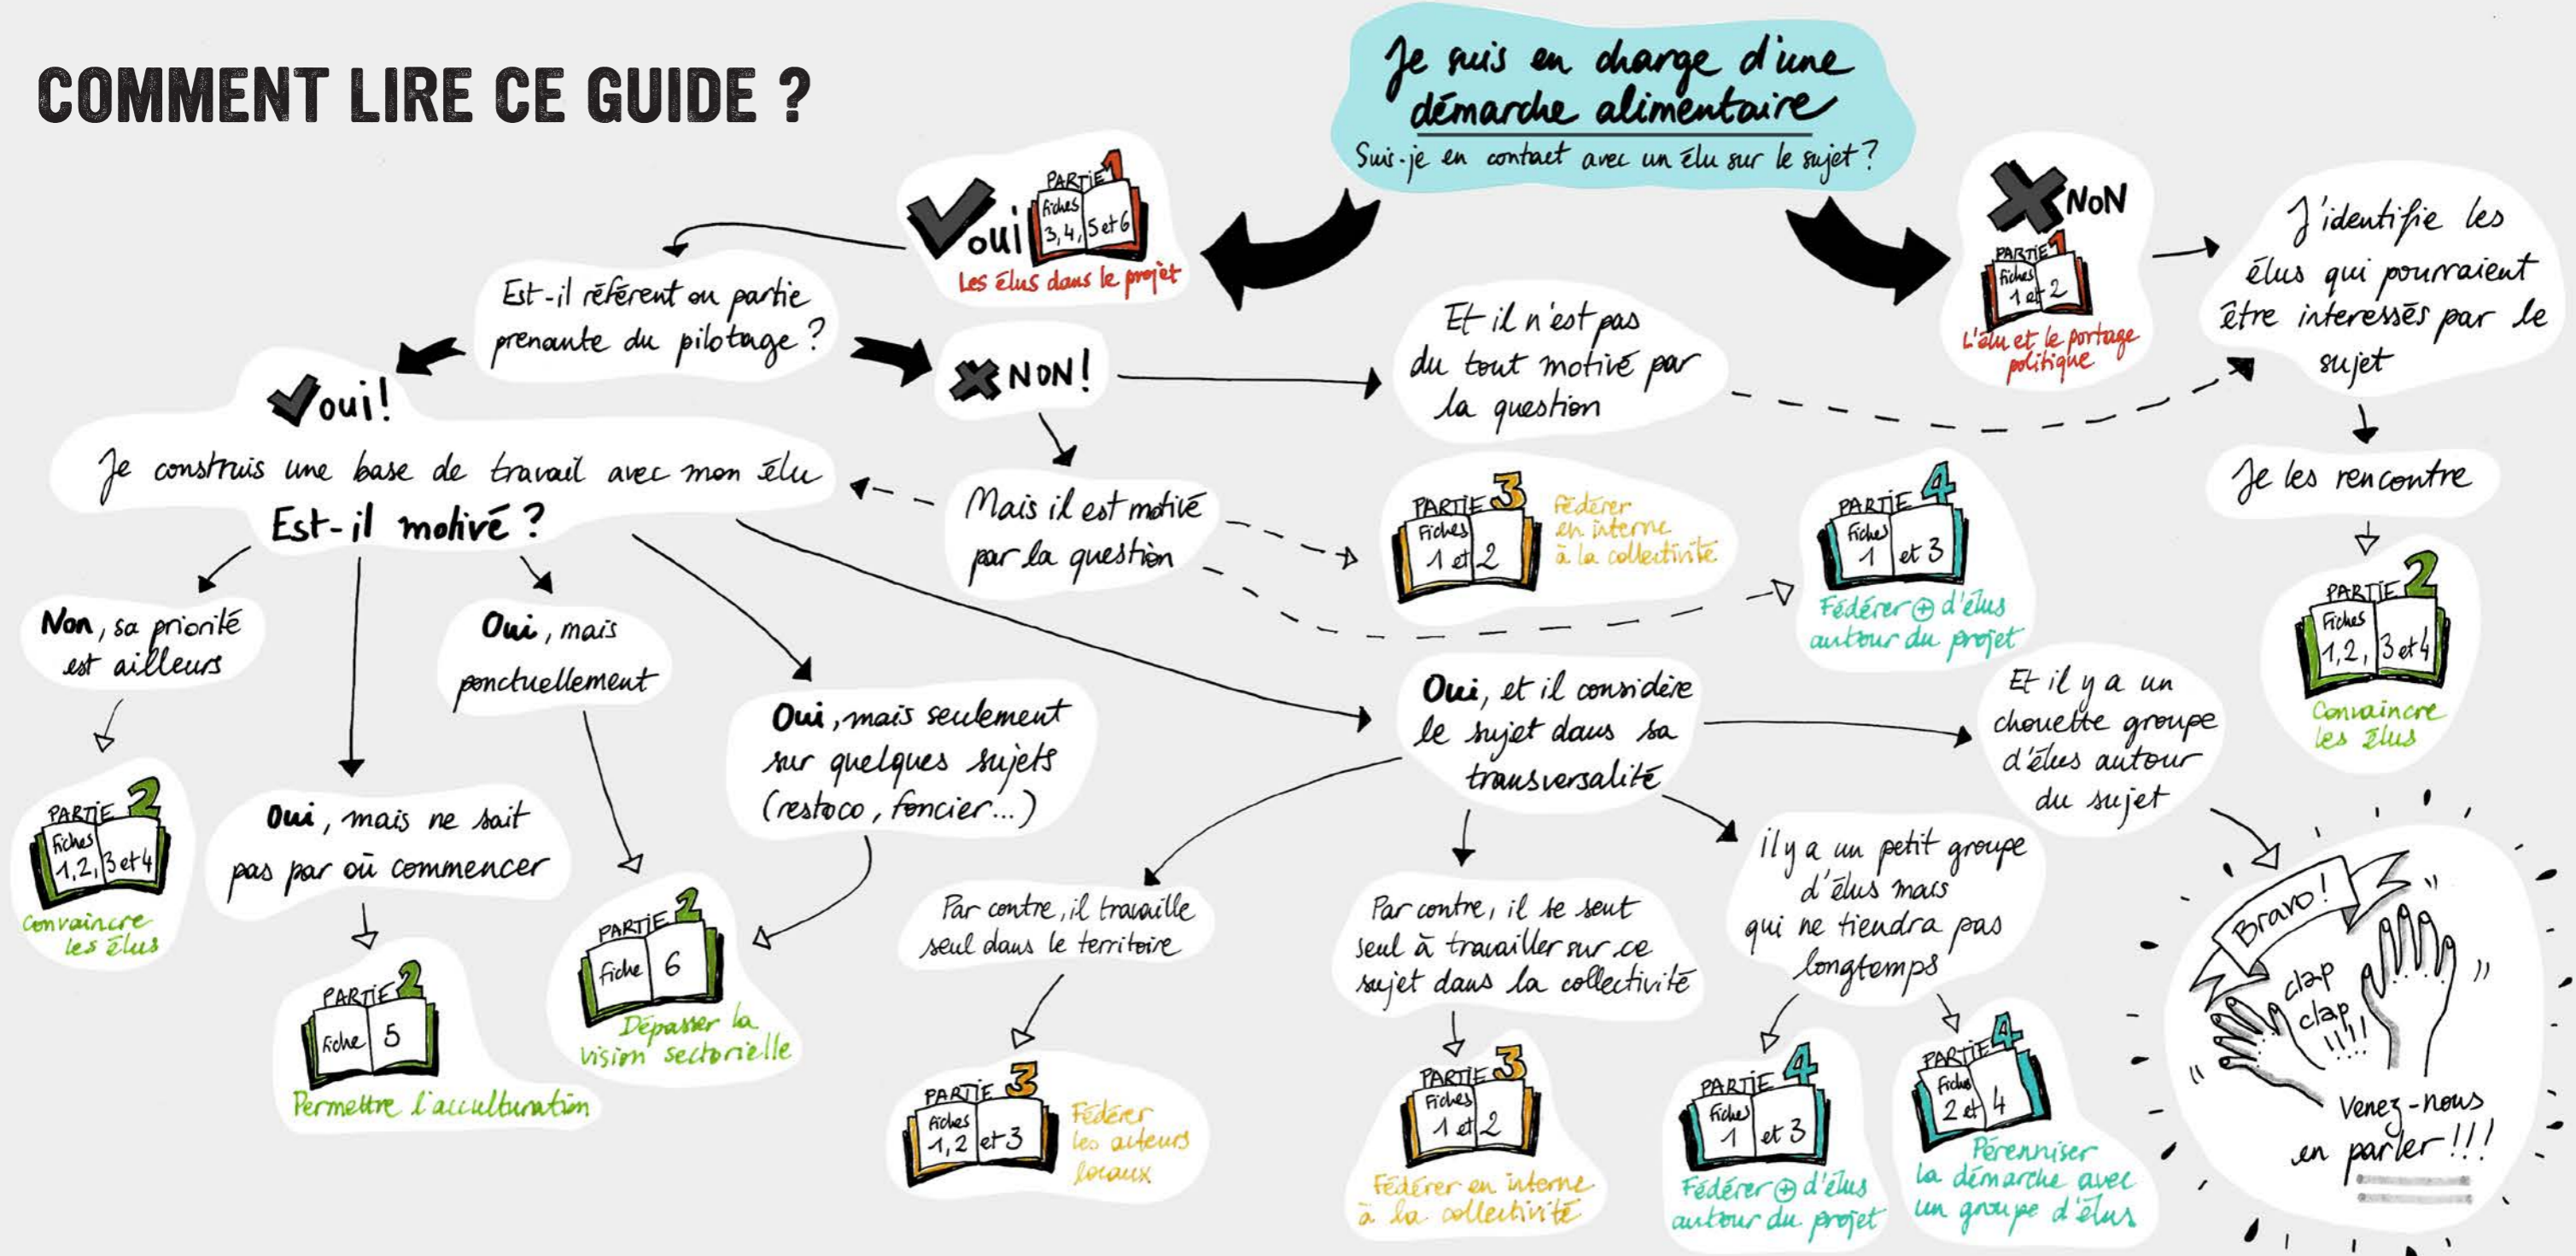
COMMENT LIRE CE GUIDE ?

Je suis en charge d'une démarche alimentaire
Suis-je en contact avec un élu sur le sujet ?

oui
PARTIE 1 Fiches 3, 4, 5 et 6
Les élus dans le projet

NON
PARTIE 1 Fiches 1 et 2
L'élu et le portage politique

J'identifie les élus qui pourraient être interessés par le sujet

Je les rencontre

PARTIE 2 Fiches 1, 2, 3 et 4
Convaincre les élus

Est-il référent ou partie prenante du pilotage ?

oui!
Je construis une base de travail avec mon élu
Est-il motivé ?

NON!

Et il n'est pas du tout motivé par la question

Mais il est motivé par la question

PARTIE 3 Fiches 1 et 2
Fédérer en interne à la collectivité

PARTIE 4 Fiches 1 et 3
Fédérer ⊕ d'élus autour du projet

Non, sa priorité est ailleurs

PARTIE 2 Fiches 1, 2, 3 et 4
Convaincre les élus

Oui, mais ne sait pas par où commencer

PARTIE 2 Fiche 5
Permettre l'acculturation

Oui, mais ponctuellement

PARTIE 2 Fiche 6
Dépasser la vision sectorielle

Oui, mais seulement sur quelques sujets (restoco, foncier...)

Oui, et il considère le sujet dans sa transversalité

Et il y a un chouette groupe d'élus autour du sujet

Bravo!
clap clap !!!
Venez-nous en parler !!!

Par contre, il travaille seul dans le territoire

PARTIE 3 Fiches 1, 2 et 3
Fédérer les acteurs locaux

Par contre, il se sent seul à travailler sur ce sujet dans la collectivité

PARTIE 3 Fiches 1 et 2
Fédérer en interne à la collectivité

il y a un petit groupe d'élus mais qui ne tiendra pas longtemps

PARTIE 4 Fiches 1 et 3
Fédérer ⊕ d'élus autour du projet

PARTIE 4 Fiches 2 et 4
Pérenniser la démarche avec un groupe d'élus